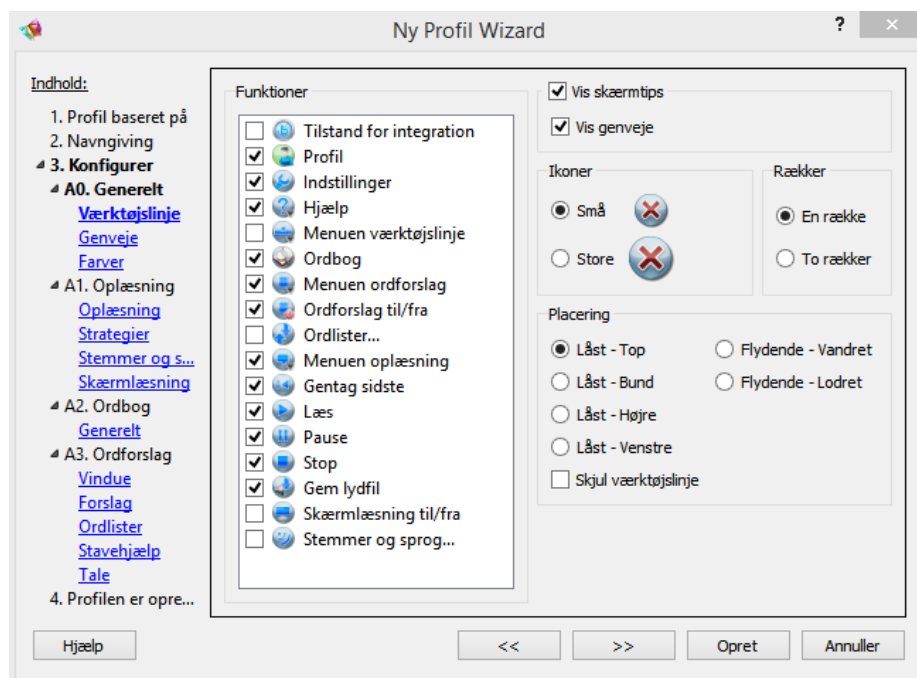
Ny Profil Wizard

?

Indhold:
1. Profil baseret på
2. Navngiving
3. Konfigurer
A0. Generelt
Værktøjslinje
Genveje
Farver
A1. Oplæsning
Oplæsning
Strategier
Stemmer og s...
Skærmlæsning
A2. Ordbog
Generelt
A3. Ordforslag
Vindue
Forslag
Ordlister
Stavehjælp
Tale
4. Profilen er opre...

Funktioner
Tilstand for integration
Profil
Indstillinger
Hjælp
Menuen værktøjslinje
Ordbog
Menuen ordforslag
Ordforslag til/fra
Ordlister...
Menuen oplæsning
Gentag sidste
Læs
Pause
Stop
Gem lydfil
Skærmlæsning til/fra
Stemmer og sprog...

Vis skærmtips
Vis genveje

Ikoner
Små
Store

Rækker
En række
To rækker

Placering
Låst - Top
Låst - Bund
Låst - Højre
Låst - Venstre
Flydende - Vandret
Flydende - Lodret
Skjul værktøjslinje

Hjælp
<<
>>
Opret
Annuller